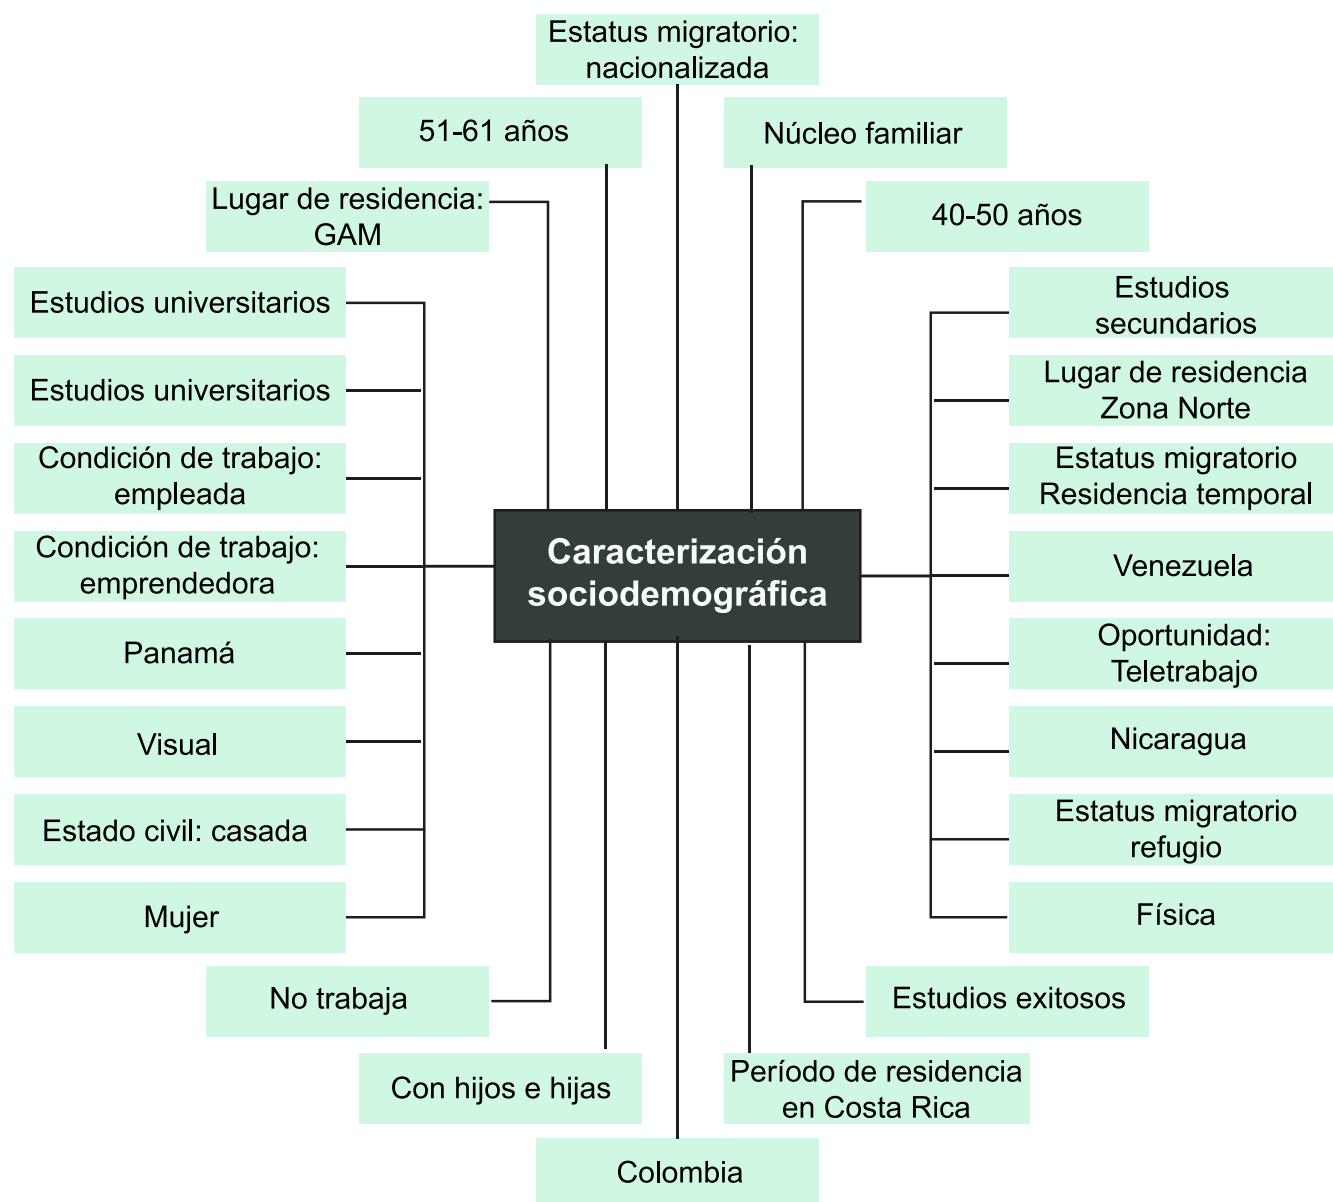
Estatus migratorio: nacionalizada

51-61 años

Núcleo familiar

Lugar de residencia: GAM

40-50 años

Estudios universitarios

Estudios secundarios

Estudios universitarios

Lugar de residencia Zona Norte

Condición de trabajo: empleada

Estatus migratorio Residencia temporal

Condición de trabajo: emprendedora

Caracterización sociodemográfica

Venezuela

Panamá

Oportunidad: Teletrabajo

Visual

Nicaragua

Estado civil: casada

Estatus migratorio refugio

Mujer

Física

No trabaja

Estudios exitosos

Con hijos e hijas

Período de residencia en Costa Rica

Colombia